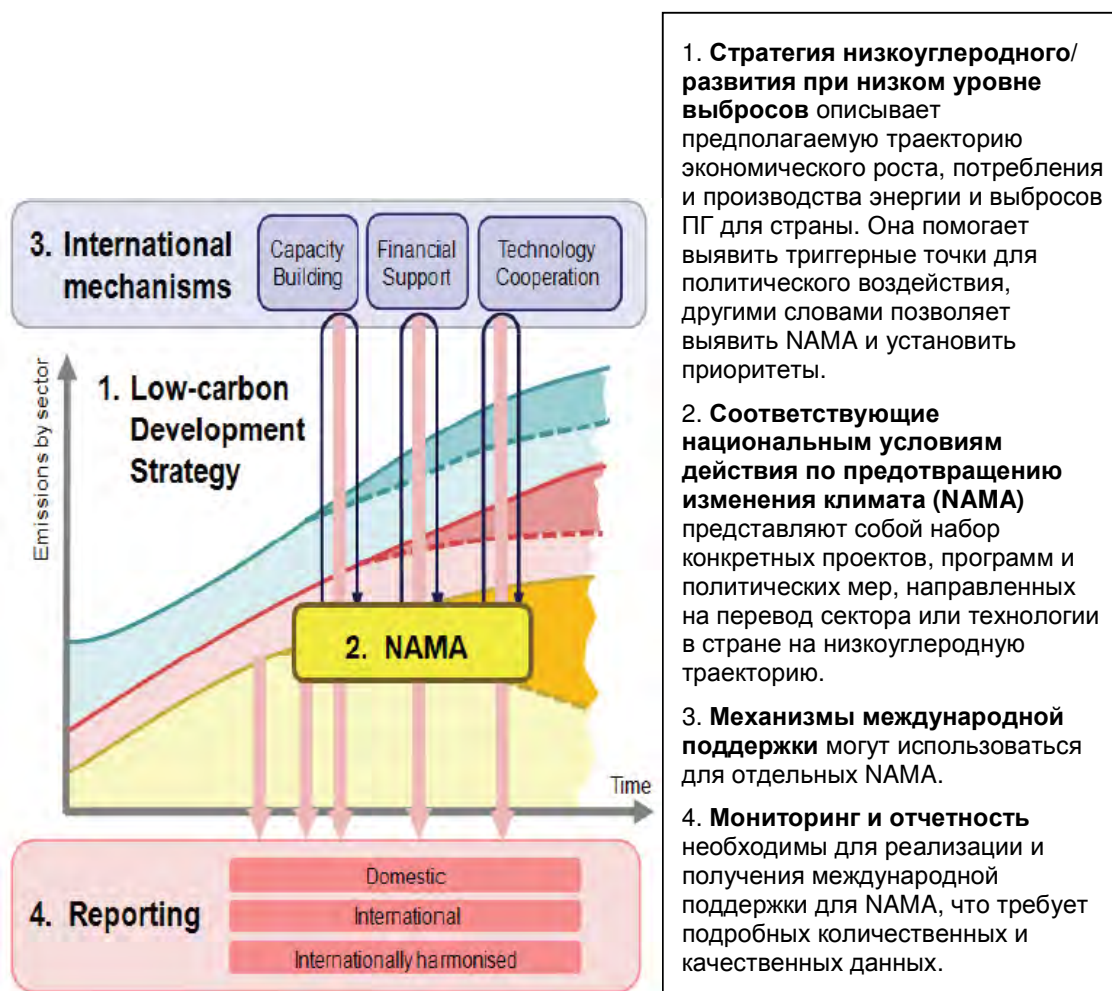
3. International mechanisms

Capacity Building

Financial Support

Technology Cooperation

Emissions by sector

1. Low-carbon Development Strategy

2. NAMA

Time

4. Reporting

Domestic

International

Internationally harmonised

1. **Стратегия низкоуглеродного/ развития при низком уровне выбросов** описывает предполагаемую траекторию экономического роста, потребления и производства энергии и выбросов ПГ для страны. Она помогает выявить триггерные точки для политического воздействия, другими словами позволяет выявить NAMA и установить приоритеты.

2. **Соответствующие национальным условиям действия по предотвращению изменения климата (NAMA)** представляют собой набор конкретных проектов, программ и политических мер, направленных на перевод сектора или технологии в стране на низкоуглеродную траекторию.

3. **Механизмы международной поддержки** могут использоваться для отдельных NAMA.

4. **Мониторинг и отчетность** необходимы для реализации и получения международной поддержки для NAMA, что требует подробных количественных и качественных данных.